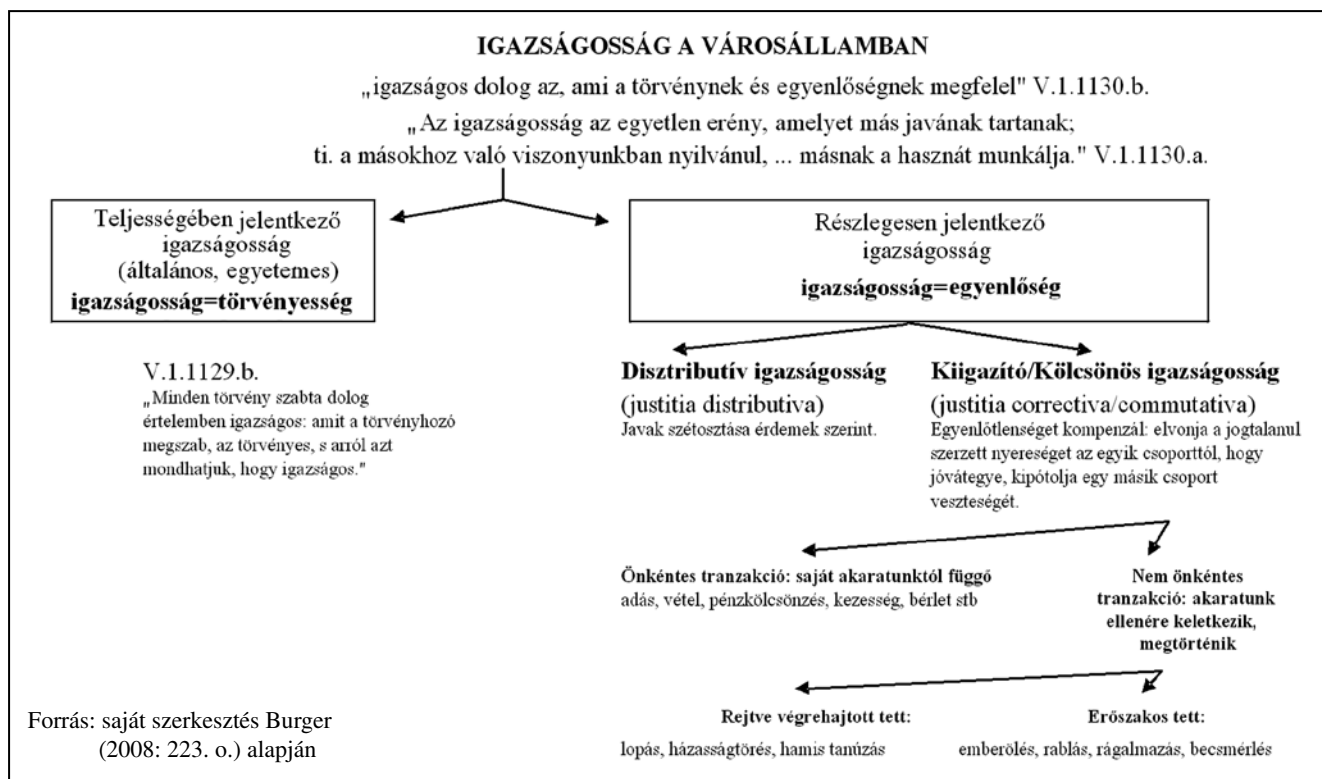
IGAZSÁGOSSÁG A VÁROSÁLLAMBAN

„igazságos dolog az, ami a törvénynek és egyenlőségnek megfelel" V.1.1130.b.

„Az igazságosság az egyetlen erény, amelyet más javának tartanak; ti. a másokhoz való viszonyunkban nyilvánul, ... másnak a hasznát munkálja." V.1.1130.a.

Teljességében jelentkező igazságosság (általános, egyetemes)
**igazságosság=törvényesség**

Részlegesen jelentkező igazságosság
**igazságosság=egyenlőség**

V.1.1129.b.
„Minden törvény szabta dolog értelemben igazságos: amit a törvényhozó megszab, az törvényes, s arról azt mondhatjuk, hogy igazságos."

**Disztributív igazságosság**
(justitia distributiva)
Javak szétosztása érdemek szerint.

**Kiigazító/Kölcsönös igazságosság**
(justitia correctiva/commutativa)
Egyenlőtlenséget kompenzál: elvonja a jogtalanul szerzett nyereséget az egyik csoporttól, hogy jóvátegye, kipótolja egy másik csoport veszteségét.

**Önkéntes tranzakció: saját akaratunktól függő**
adás, vétel, pénzkölcsönzés, kezesség, bérlet stb

**Nem önkéntes tranzakció: akaratunk ellenére keletkezik, megtörténik**

**Rejtve végrehajtott tett:**
lopás, házasságtörés, hamis tanúzás

**Erőszakos tett:**
emberölés, rablás, rágalmazás, becsmérlés

Forrás: saját szerkesztés Burger (2008: 223. o.) alapján